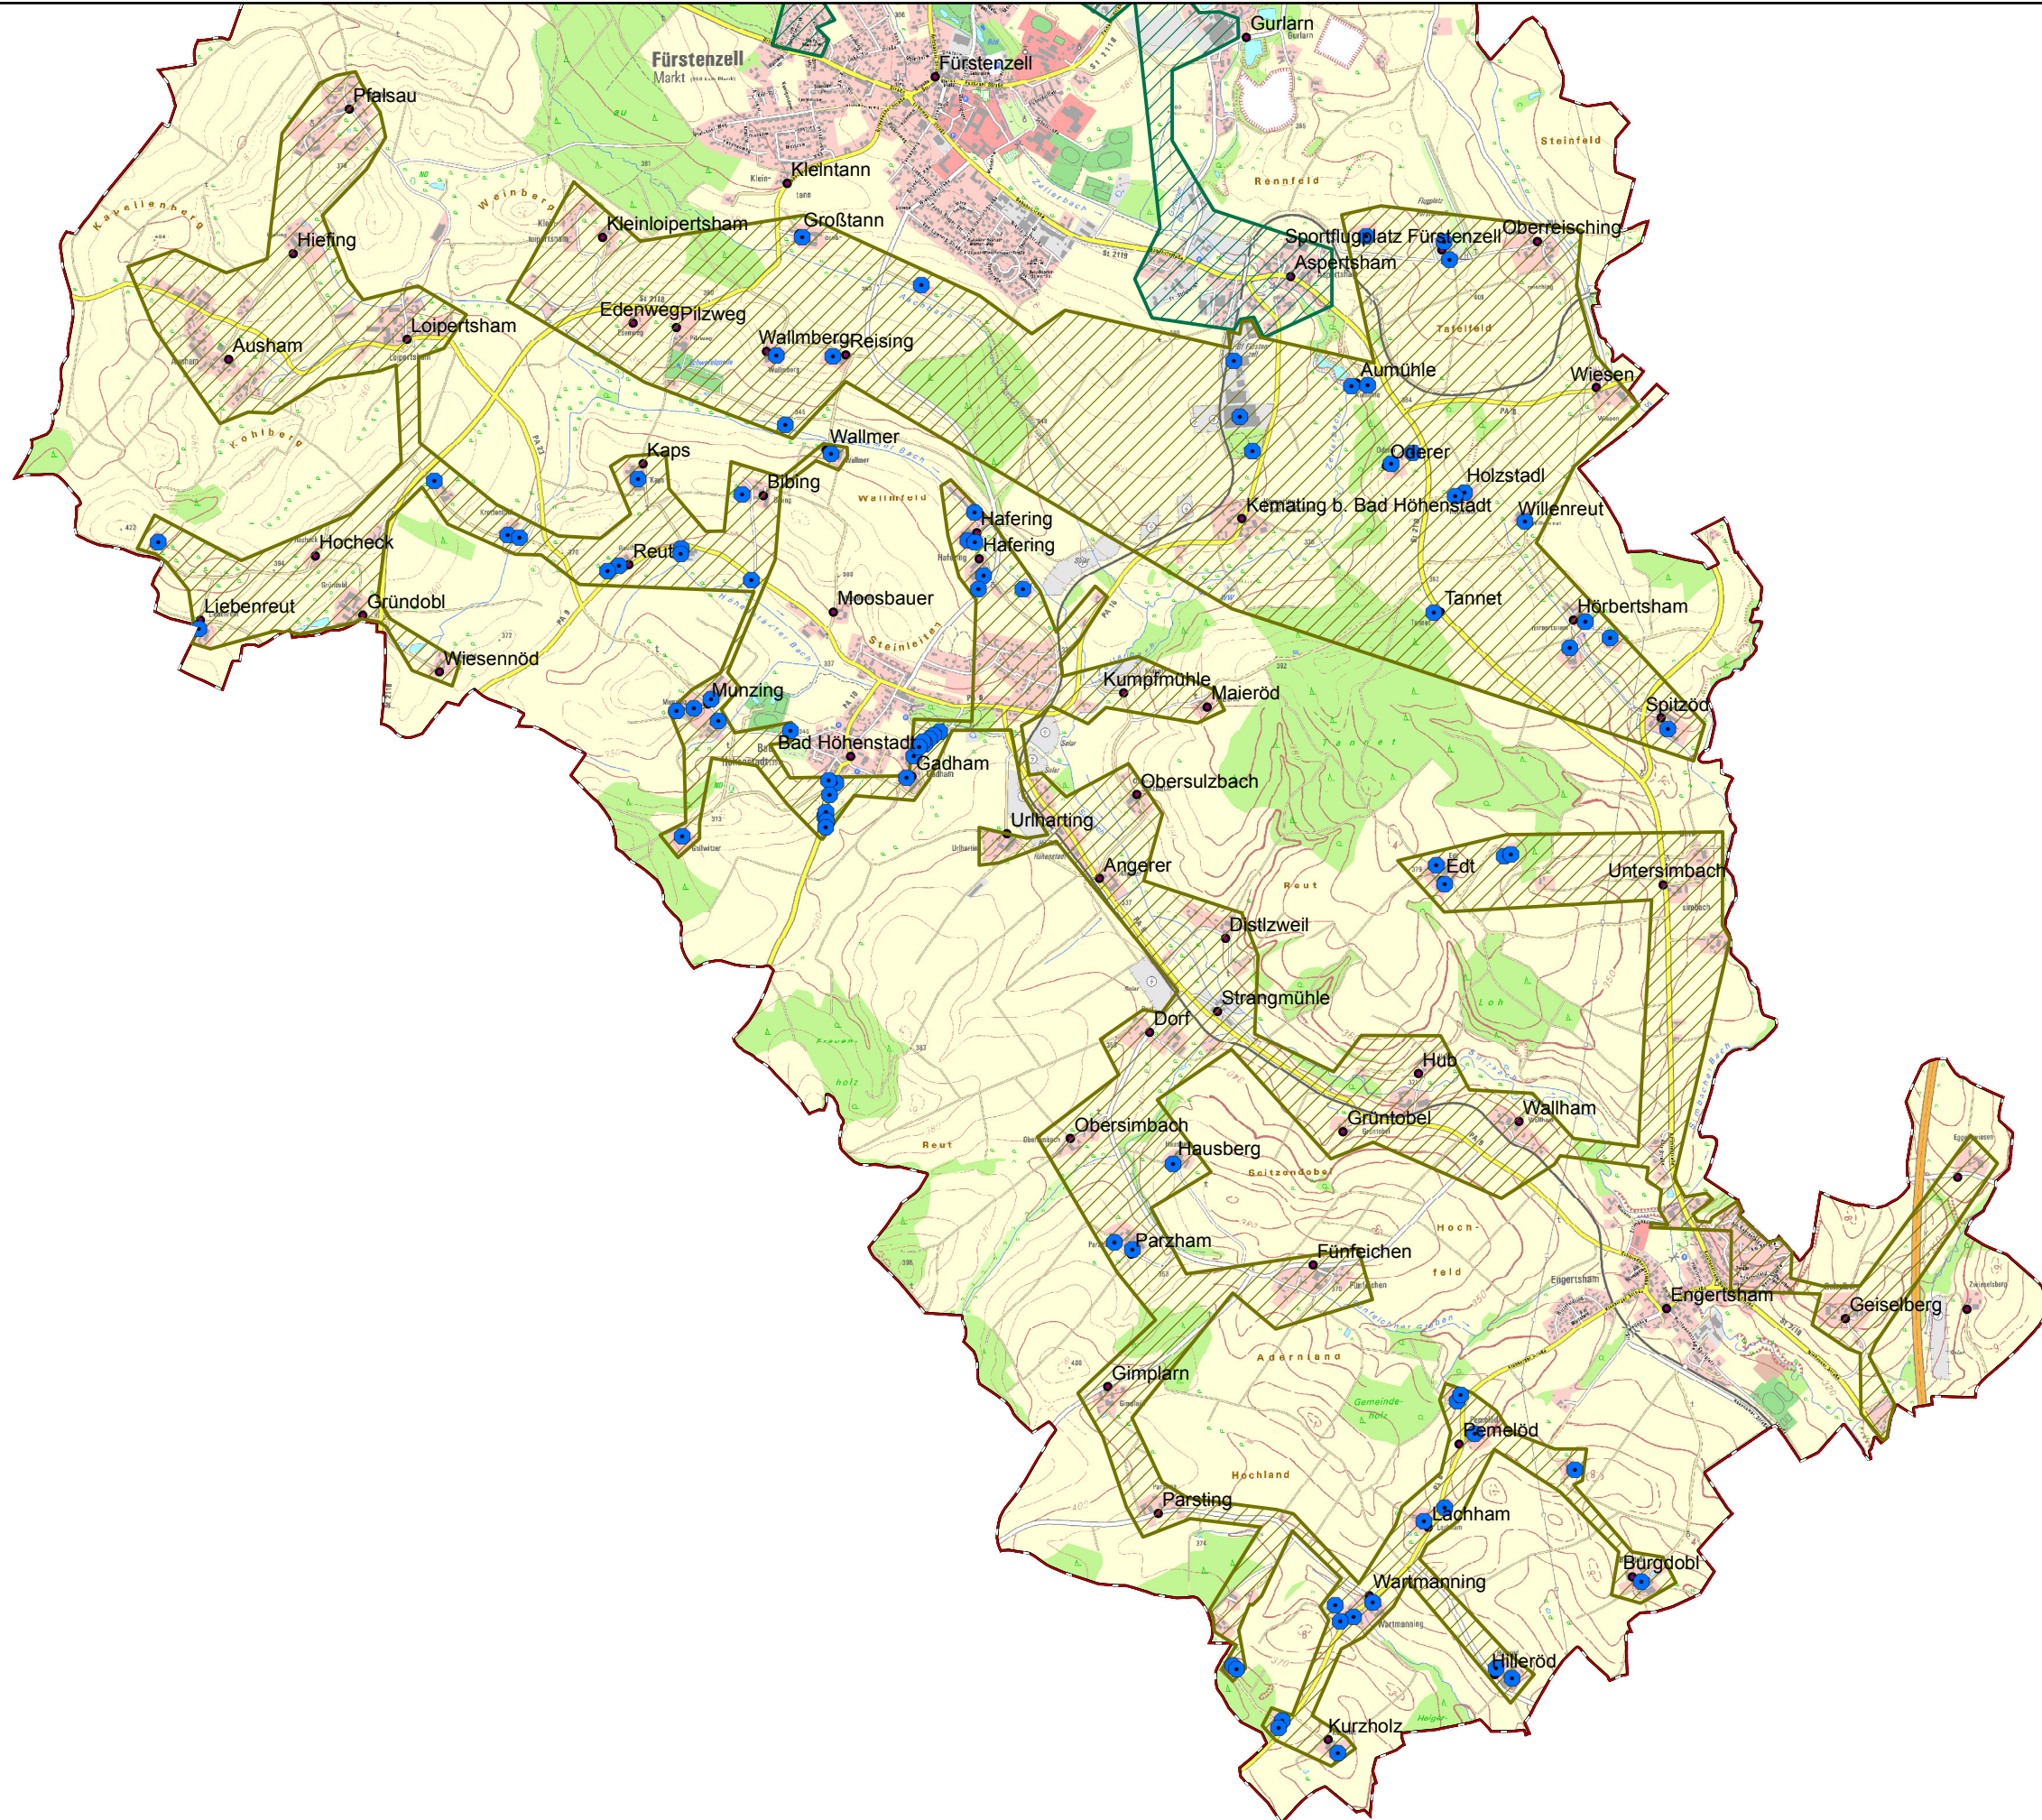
Fürstenzell
Markt
Fürstenzell
Gurlarn
Pfalsau
Kleintann
Hiefing
Kleinloipertsham
Großtann
Steinfeld
Rennfeld
Sportflugplatz Fürstenzell
Oberreisching
Aspertsham
Ausham
Loipertsham
Edenweg
Pilzweg
Wallmberg
Reising
Aumühle
Wiesen
Tafelfeld
Weinberg
Kavalienberg
Kohlberg
Wallmer
Kaps
Oderer
Holzstadl
Bibing
Wallmfeld
Kemating b. Bad Höhenstadt
Willenreut
Hafering
Hafering
Hocheck
Reut
Liebenreut
Gründobl
Moosbauer
Tannet
Hörbertsham
Wiesennöd
Steinleiten
Munzing
Kumpfmühle
Maieröd
Spitzöd
Bad Höhenstadt
Gadham
Obersulzbach
Urlharting
Angerer
Edt
Untersimbach
Reut
Distlzweil
Strangmühle
Dorf
Hub
Wallham
Grüntobel
Obersimbach
Hausberg
Reut
Parzham
Fünfeichen
Engertsham
Geiselberg
Gimplarn
Adernland
Pemelöd
Hochland
Parsting
Lachham
Burgdobl
Wartmanning
Hilleröd
Kurzholz